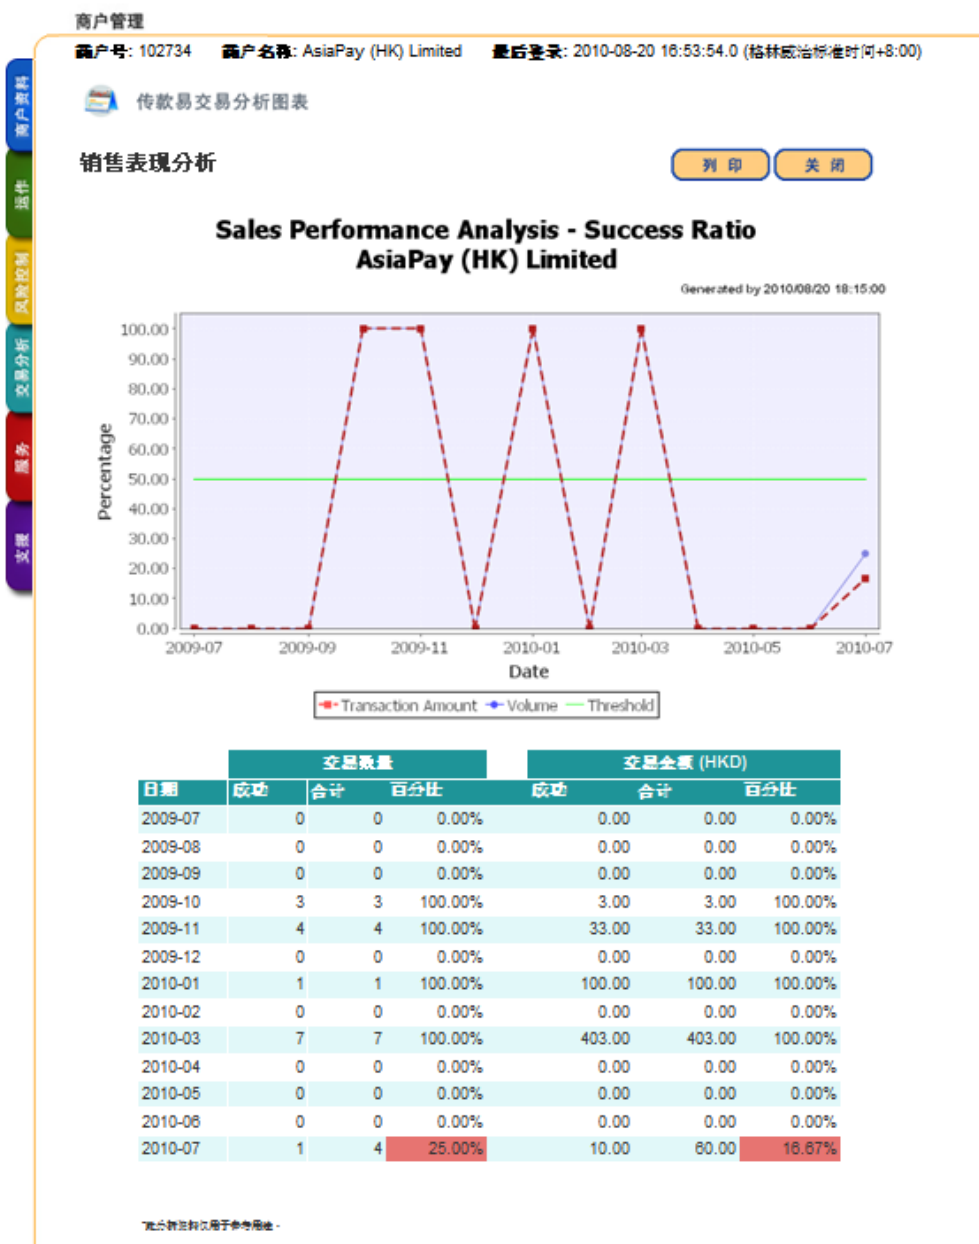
商户管理

商户资料
退件
风险控制
交易分析
服务
支援

商户号: 102734 商户名称: AsiaPay (HK) Limited 最后登录: 2010-08-20 16:53:54.0 (格林威治标准时间+8:00)

传款易交易分析图表

销售表现分析

列 印 关 闭

Sales Performance Analysis - Success Ratio
AsiaPay (HK) Limited

Generated by 2010/08/20 18:15:00

100.00
90.00
80.00
70.00
60.00
50.00
40.00
30.00
20.00
10.00
0.00

Percentage

2009-07 2009-09 2009-11 2010-01 2010-03 2010-05 2010-07

Date

Transaction Amount Volume Threshold

| | 交易数量 | | | 交易金额 (HKD) | | |
|---|---|---|---|---|---|---|
| 日期 | 成功 | 合计 | 百分比 | 成功 | 合计 | 百分比 |
| 2009-07 | 0 | 0 | 0.00% | 0.00 | 0.00 | 0.00% |
| 2009-08 | 0 | 0 | 0.00% | 0.00 | 0.00 | 0.00% |
| 2009-09 | 0 | 0 | 0.00% | 0.00 | 0.00 | 0.00% |
| 2009-10 | 3 | 3 | 100.00% | 3.00 | 3.00 | 100.00% |
| 2009-11 | 4 | 4 | 100.00% | 33.00 | 33.00 | 100.00% |
| 2009-12 | 0 | 0 | 0.00% | 0.00 | 0.00 | 0.00% |
| 2010-01 | 1 | 1 | 100.00% | 100.00 | 100.00 | 100.00% |
| 2010-02 | 0 | 0 | 0.00% | 0.00 | 0.00 | 0.00% |
| 2010-03 | 7 | 7 | 100.00% | 403.00 | 403.00 | 100.00% |
| 2010-04 | 0 | 0 | 0.00% | 0.00 | 0.00 | 0.00% |
| 2010-05 | 0 | 0 | 0.00% | 0.00 | 0.00 | 0.00% |
| 2010-06 | 0 | 0 | 0.00% | 0.00 | 0.00 | 0.00% |
| 2010-07 | 1 | 4 | 25.00% | 10.00 | 60.00 | 16.67% |

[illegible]